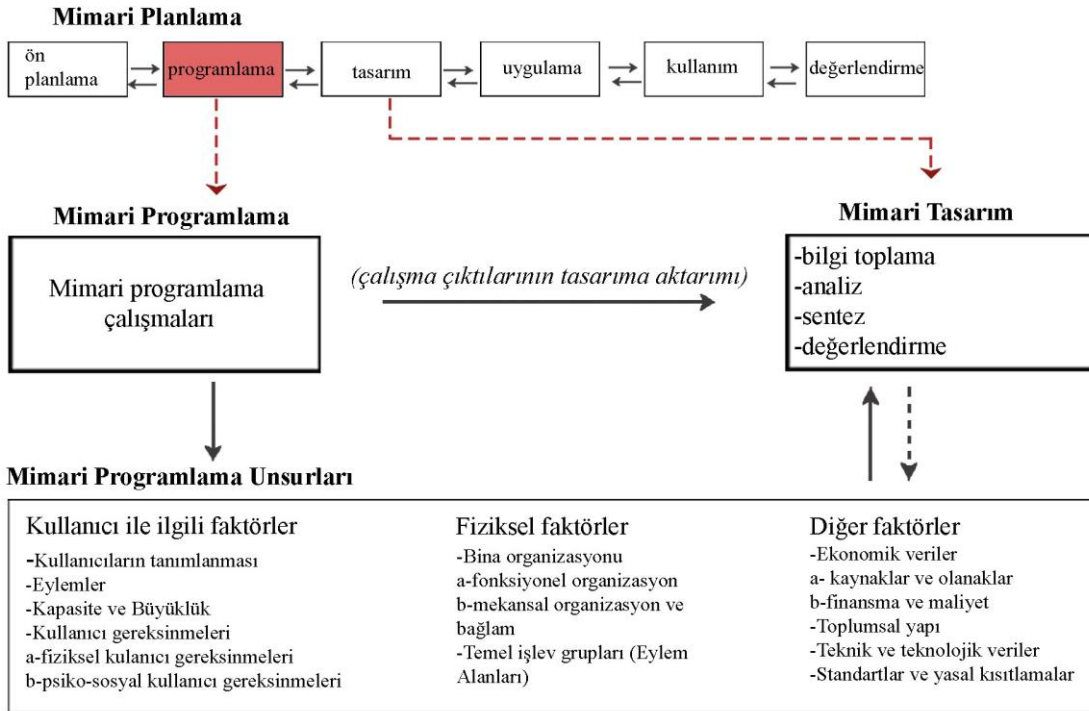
Mimari Planlama

ön planlama

programlama

tasarım

uygulama

kullanım

değerlendirme

Mimari Programlama

Mimari programlama çalışmaları

(çalışma çıktılarının tasarıma aktarımı)

Mimari Tasarım

-bilgi toplama
-analiz
-sentez
-değerlendirme

Mimari Programlama Unsurları

Kullanıcı ile ilgili faktörler
-Kullanıcıların tanımlanması
-Eylemler
-Kapasite ve Büyüklük
-Kullanıcı gereksinmeleri
a-fiziksel kulanıcı gereksinmeleri
b-psiko-sosyal kullanıcı gereksinmeleri

Fiziksel faktörler
-Bina organizasyonu
a-fonksiyonel organizasyon
b-mekansal organizasyon ve bağlam
-Temel işlev grupları (Eylem Alanları)

Diğer faktörler
-Ekonomik veriler
a- kaynaklar ve olanaklar
b-finansma ve maliyet
-Toplumsal yapı
-Teknik ve teknolojik veriler
-Standartlar ve yasal kısıtlamalar